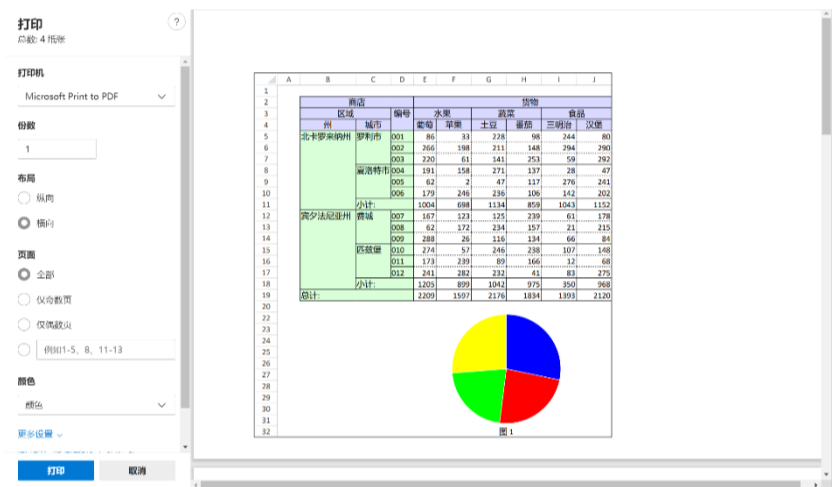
打印
总数: 4 张纸

?

打印机
Microsoft Print to PDF

份数
1

布局
纵向
横向

页面
全部
仅奇数页
仅偶数页
例如1-5、8、11-13

颜色
颜色

更多设置

打印
取消

| | A | B | C | D | E | F | G | H | I | J |
|---|---|---|---|---|---|---|---|---|---|---|
| 1 | | | | | | | | | | |
| 2 | | 商店 | | | 货物 | | | | | |
| 3 | | 区域 | | 编号 | 水果 | | 蔬菜 | | 食品 | |
| 4 | | 州 | 城市 | | 葡萄 | 苹果 | 土豆 | 番茄 | 三明治 | 汉堡 |
| 5 | | 北卡罗来纳州 | 罗利市 | 001 | 86 | 33 | 228 | 98 | 244 | 80 |
| 6 | | | | 002 | 266 | 198 | 211 | 148 | 294 | 290 |
| 7 | | | | 003 | 220 | 61 | 141 | 253 | 59 | 292 |
| 8 | | | 夏洛特市 | 004 | 191 | 158 | 271 | 137 | 28 | 47 |
| 9 | | | | 005 | 62 | 2 | 47 | 117 | 276 | 241 |
| 10 | | | | 006 | 179 | 246 | 236 | 106 | 142 | 202 |
| 11 | | | 小计: | | 1004 | 698 | 1134 | 859 | 1043 | 1152 |
| 12 | | 宾夕法尼亚州 | 费城 | 007 | 167 | 123 | 125 | 239 | 61 | 178 |
| 13 | | | | 008 | 62 | 172 | 234 | 157 | 21 | 215 |
| 14 | | | | 009 | 288 | 26 | 116 | 134 | 66 | 84 |
| 15 | | | 匹兹堡 | 010 | 274 | 57 | 246 | 238 | 107 | 148 |
| 16 | | | | 011 | 173 | 239 | 89 | 166 | 12 | 68 |
| 17 | | | | 012 | 241 | 282 | 232 | 41 | 83 | 275 |
| 18 | | | 小计: | | 1205 | 899 | 1042 | 975 | 350 | 968 |
| 19 | | 总计: | | | 2209 | 1597 | 2176 | 1834 | 1393 | 2120 |

20 21 22 23 24 25 26 27 28 29 30 31 32

图 1